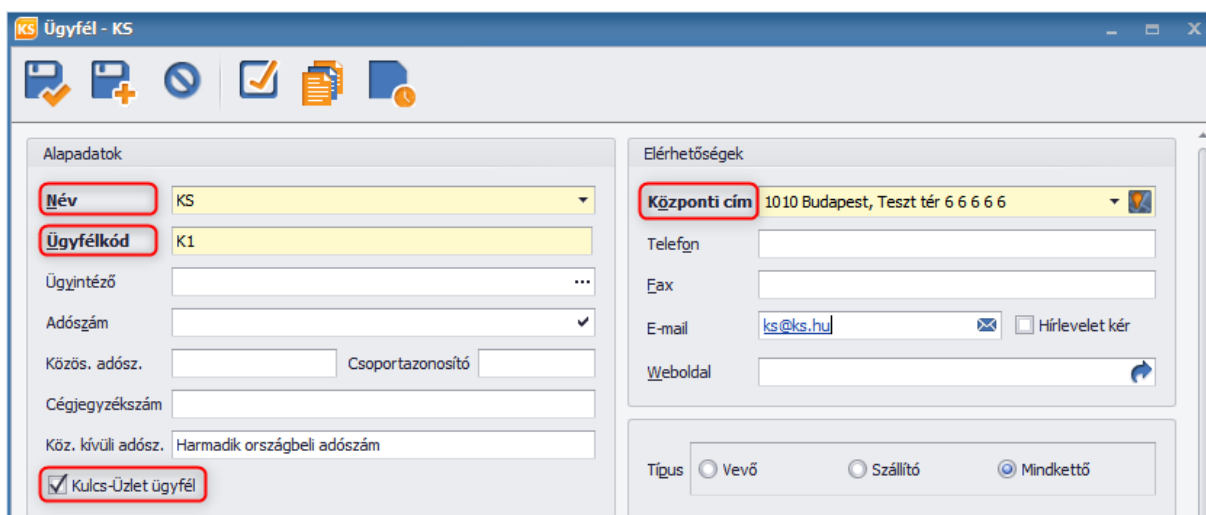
KS Ügyfél - KS

Alapadatok

Név KS

Ügyfélkód K1

Ügyintéző

Adószám

Közös. adósz. Csoportazonosító

Cégjegyzékszám

Köz. kívüli adósz. Harmadik országbeli adószám

Kulcs-Üzlet ügyfél

Elérhetőségek

Központi cím 1010 Budapest, Teszt tér 6 6 6 6 6

Telefon

Fax

E-mail ks@ks.hu Hírlevelet kér

Weboldal

Típus Vevő Szállító Mindkettő